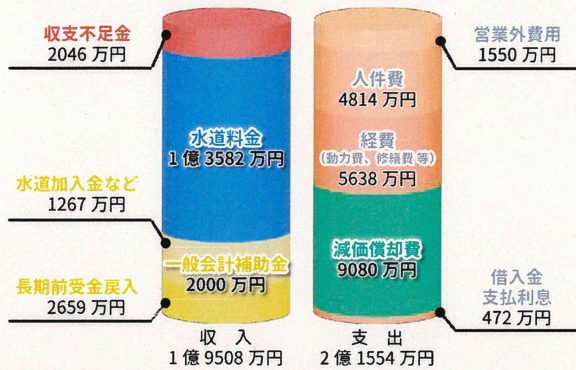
収支不足金
2046 万円

水道加入金など
1267 万円

長期前受金戻入
2659 万円

水道料金
1 億 3582 万円

一般会計補助金
2000 万円

収　入
1 億 9508 万円

人件費
4814 万円

経費
（動力費、修繕費 等）
5638 万円

減価償却費
9080 万円

支　出
2 億 1554 万円

営業外費用
1550 万円

借入金
支払利息
472 万円